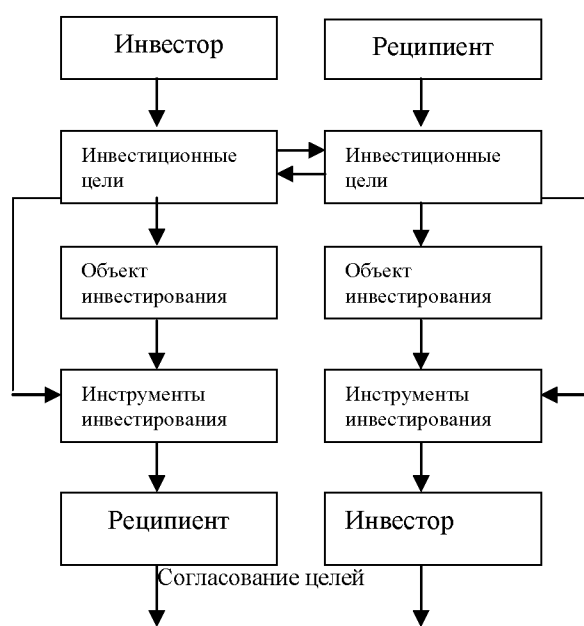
Инвестор

Реципиент

Инвестиционные цели

Инвестиционные цели

Объект инвестирования

Объект инвестирования

Инструменты инвестирования

Инструменты инвестирования

Реципиент

Инвестор

Согласование целей